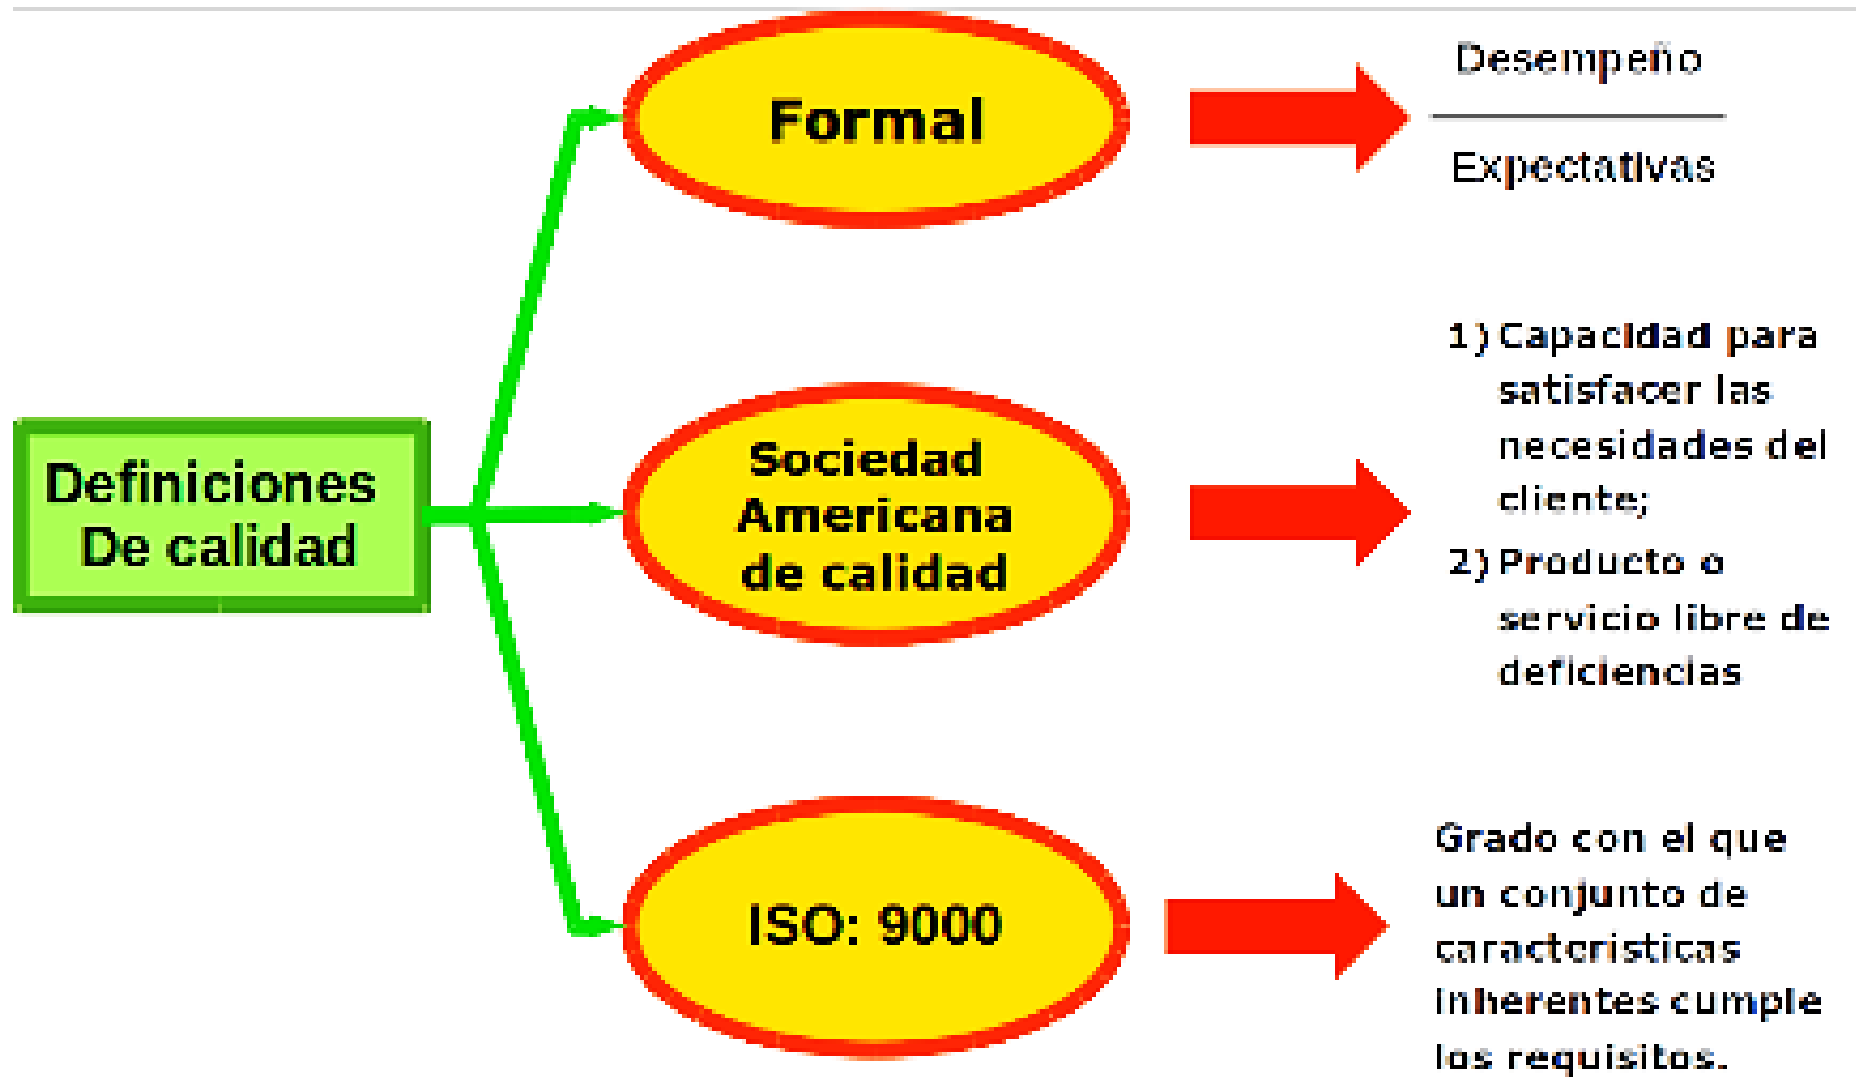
Definiciones De calidad

Formal

$\frac{\text{Desempeño}}{\text{Expectativas}}$

Sociedad Americana de calidad

1) Capacidad para satisfacer las necesidades del cliente;

2) Producto o servicio libre de deficiencias

ISO: 9000

Grado con el que un conjunto de caracteristicas inherentes cumple los requisitos.